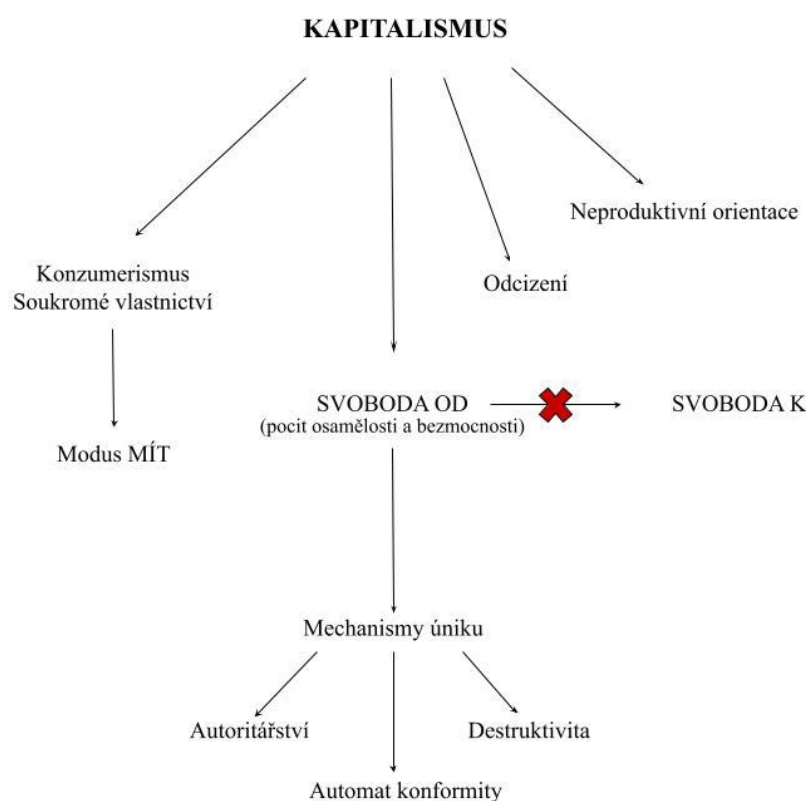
KAPITALISMUS

Neproduktivní orientace

Konzumerismus
Soukromé vlastnictví

Odcizení

Modus MÍT

SVOBODA OD
(pocit osamělosti a bezmocnosti)

SVOBODA K

Mechanismy úniku

Autoritářství

Destruktivita

Automat konformity